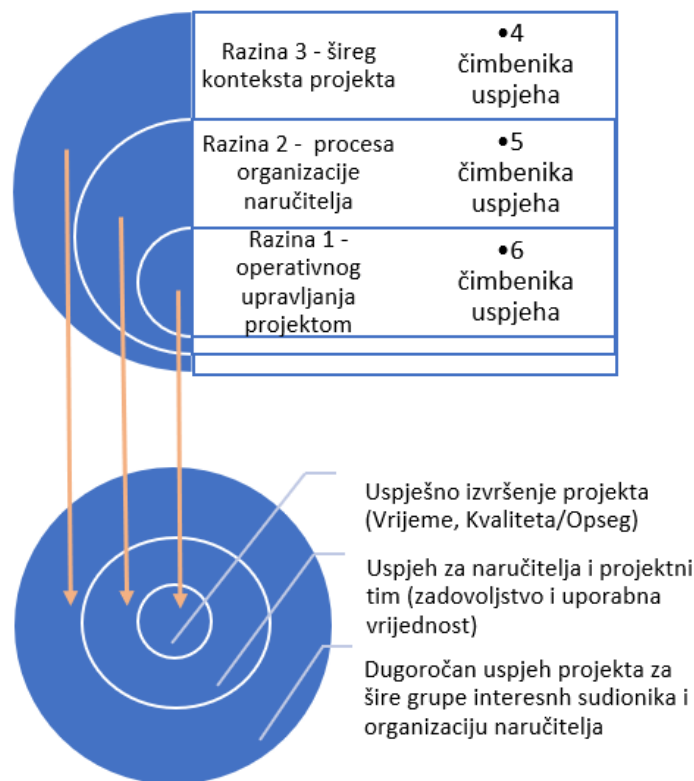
| | |
|---|---|
| Razina 3 - šireg konteksta projekta | •4 čimbenika uspjeha |
| Razina 2 - procesa organizacije naručitelja | •5 čimbenika uspjeha |
| Razina 1 - operativnog upravljanja projektom | •6 čimbenika uspjeha |

Uspješno izvršenje projekta (Vrijeme, Kvaliteta/Opseg)

Uspjeh za naručitelja i projektni tim (zadovoljstvo i uporabna vrijednost)

Dugoročan uspjeh projekta za šire grupe interesnh sudionika i organizaciju naručitelja